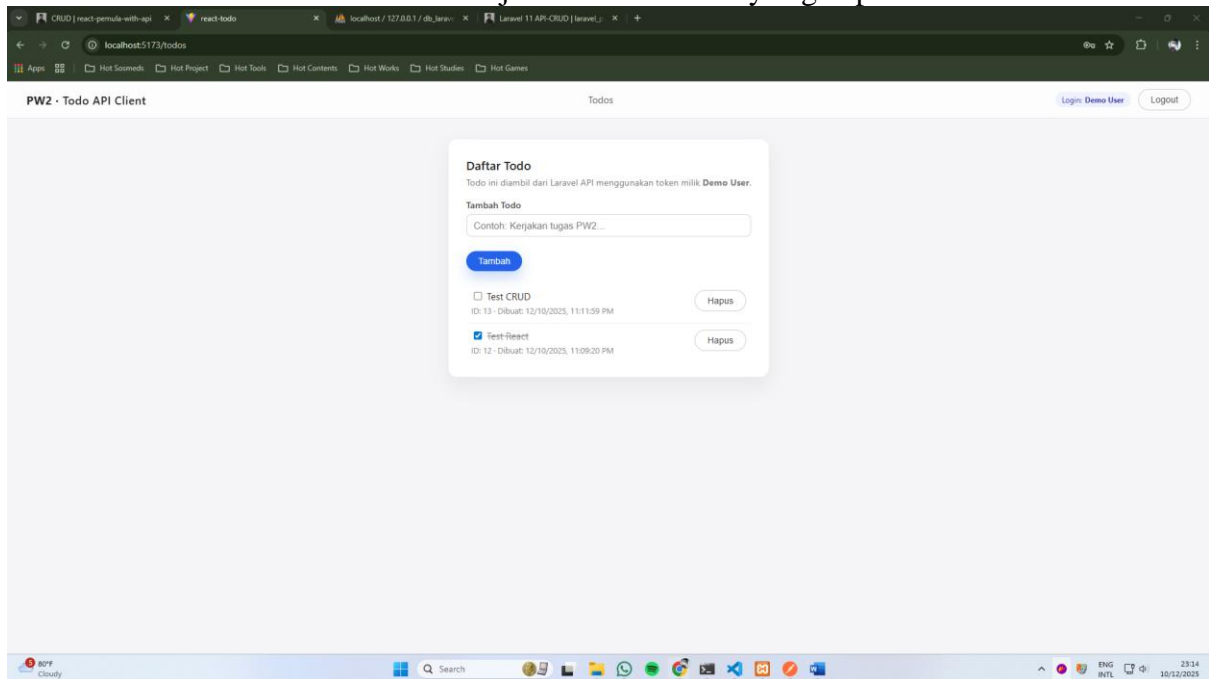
CRUD | react-pemula-with-api × react-todo × localhost / 127.0.0.1 / db_larav × Laravel 11 API-CRUD | laravel_ × +

localhost:5173/todos

Apps | Hot Sosmeds Hot Project Hot Tools Hot Contents Hot Works Hot Studies Hot Games

PW2 · Todo API Client

Todos

Login: Demo User Logout

Daftar Todo

Todo ini diambil dari Laravel API menggunakan token milik **Demo User**.

Tambah Todo

Contoh: Kerjakan tugas PW2...

Tambah

Test CRUD
ID: 13 · Dibuat: 12/10/2025, 11:11:59 PM
Hapus

Test React
ID: 12 · Dibuat: 12/10/2025, 11:09:20 PM
Hapus

80°F
Cloudy

Search

ENG INTL 23:14 10/12/2025